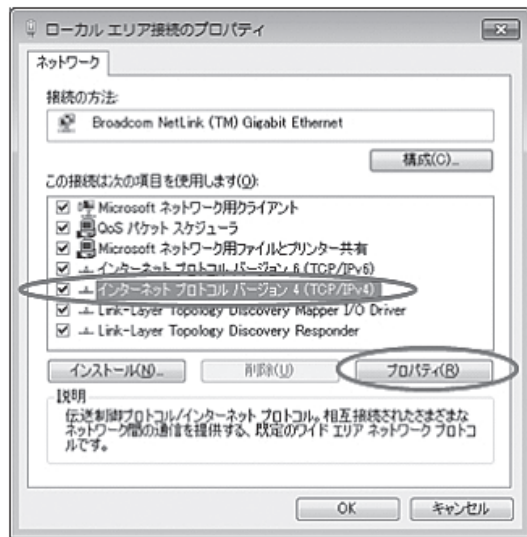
ローカル エリア接続のプロパティ

ネットワーク

接続の方法:

Broadcom NetLink (TM) Gigabit Ethernet

構成(C)...

この接続は次の項目を使用します(O):

Microsoft ネットワーク用クライアント
QoS パケット スケジューラ
Microsoft ネットワーク用ファイルとプリンター共有
インターネット プロトコル バージョン 6 (TCP/IPv6)
インターネット プロトコル バージョン 4 (TCP/IPv4)
Link-Layer Topology Discovery Mapper I/O Driver
Link-Layer Topology Discovery Responder

インストール(N)...
削除(U)
プロパティ(R)

説明
伝送制御プロトコル/インターネット プロトコル。相互接続されたさまざまなネットワーク間の通信を提供する、既定のワイド エリア ネットワーク プロトコルです。

OK
キャンセル